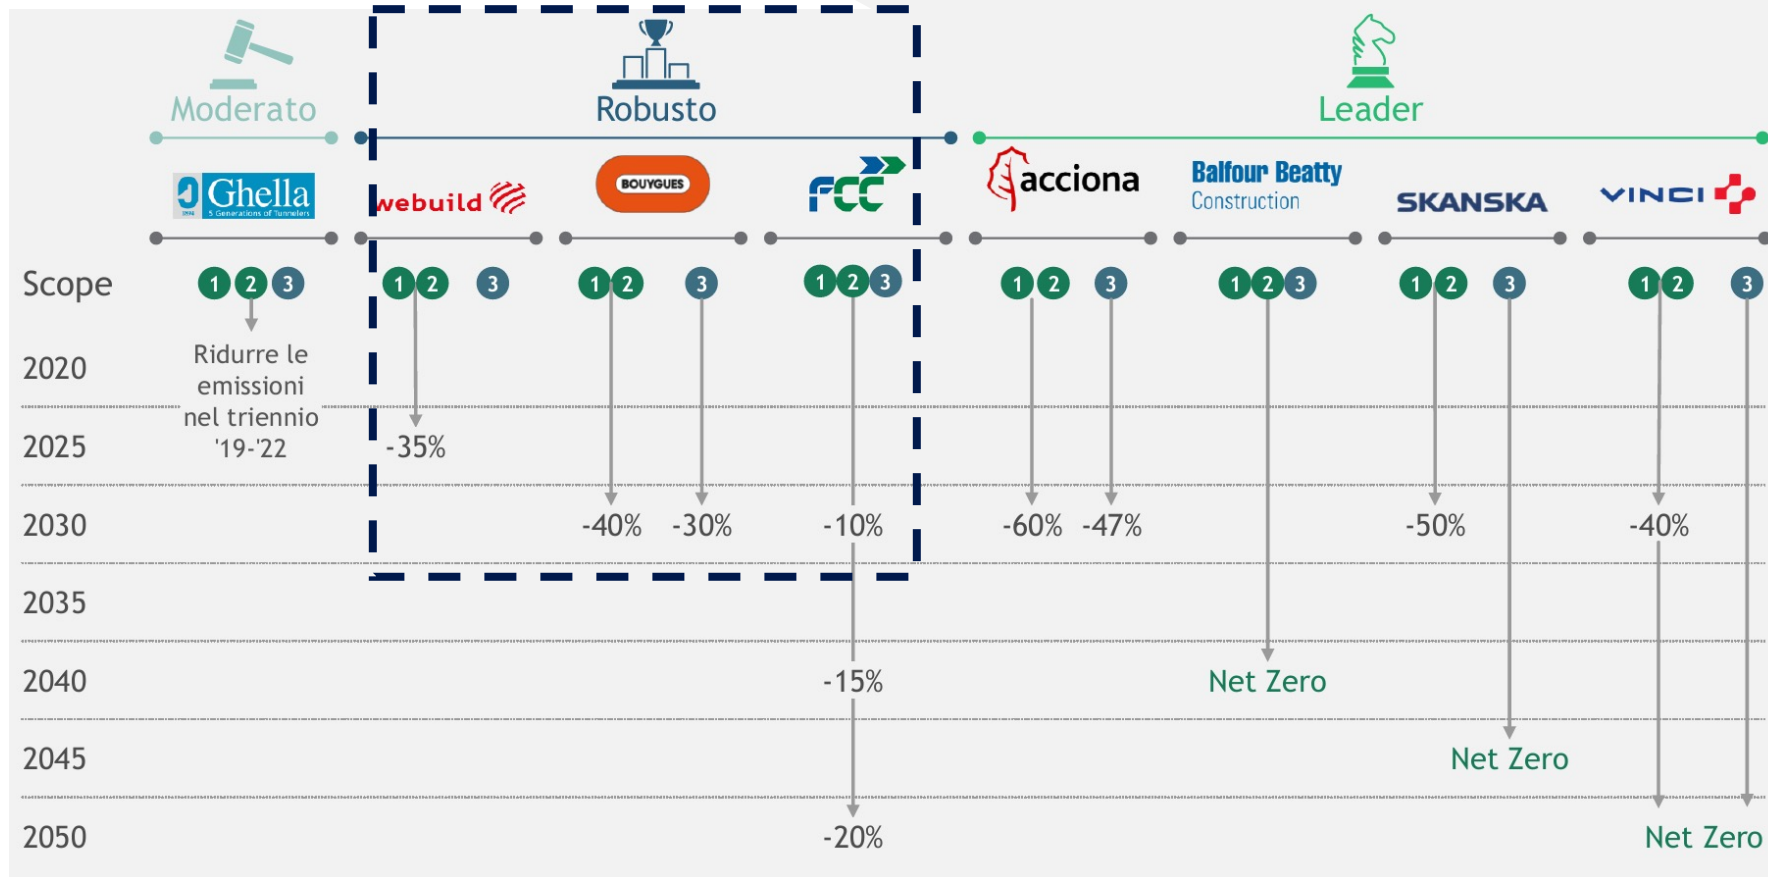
Moderato

Robusto

Leader

Ghella
5 Generations of Tunnelers

webuild

BOUYGUES

FCC

acciona

Balfour Beatty
Construction

SKANSKA

VINCI

Scope

1 2 3

1 2 3

1 2 3

1 2 3

1 2 3

1 2 3

1 2 3

1 2 3

2020

Ridurre le emissioni nel triennio '19-'22

2025

-35%

2030

-40%

-30%

-10%

-60%

-47%

-50%

-40%

2035

2040

-15%

Net Zero

2045

Net Zero

2050

-20%

Net Zero